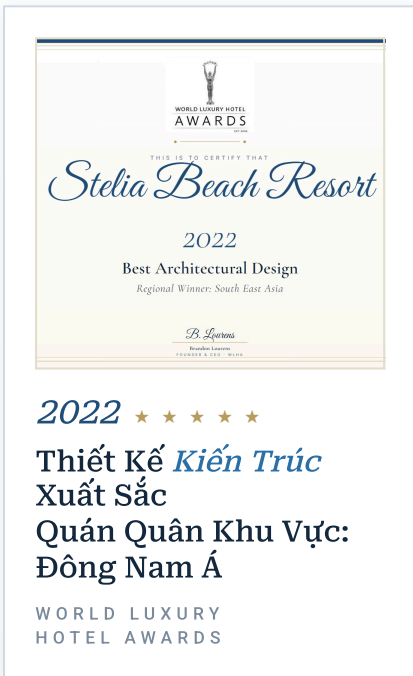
WORLD LUXURY HOTEL
AWARDS
EST. 2006

THIS IS TO CERTIFY THAT

Stelia Beach Resort

2022

Best Architectural Design

Regional Winner: South East Asia

B. Lourens
Brandon Lourens
FOUNDER & CEO · WLHA

2022 ★ ★ ★ ★ ★

Thiết Kế Kiến Trúc Xuất Sắc
Quán Quân Khu Vực: Đông Nam Á

WORLD LUXURY HOTEL AWARDS